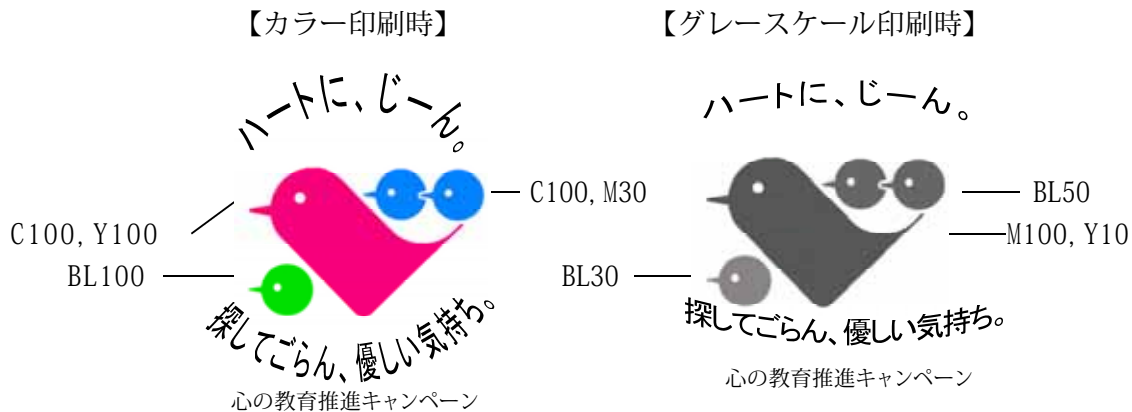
【カラー印刷時】

ハートに、じーん。

C100, M30

C100, Y100

BL100

探してごらん、優しい気持ち。

心の教育推進キャンペーン

【グレースケール印刷時】

ハートに、じーん。

BL50

M100, Y10

BL30

探してごらん、優しい気持ち。

心の教育推進キャンペーン